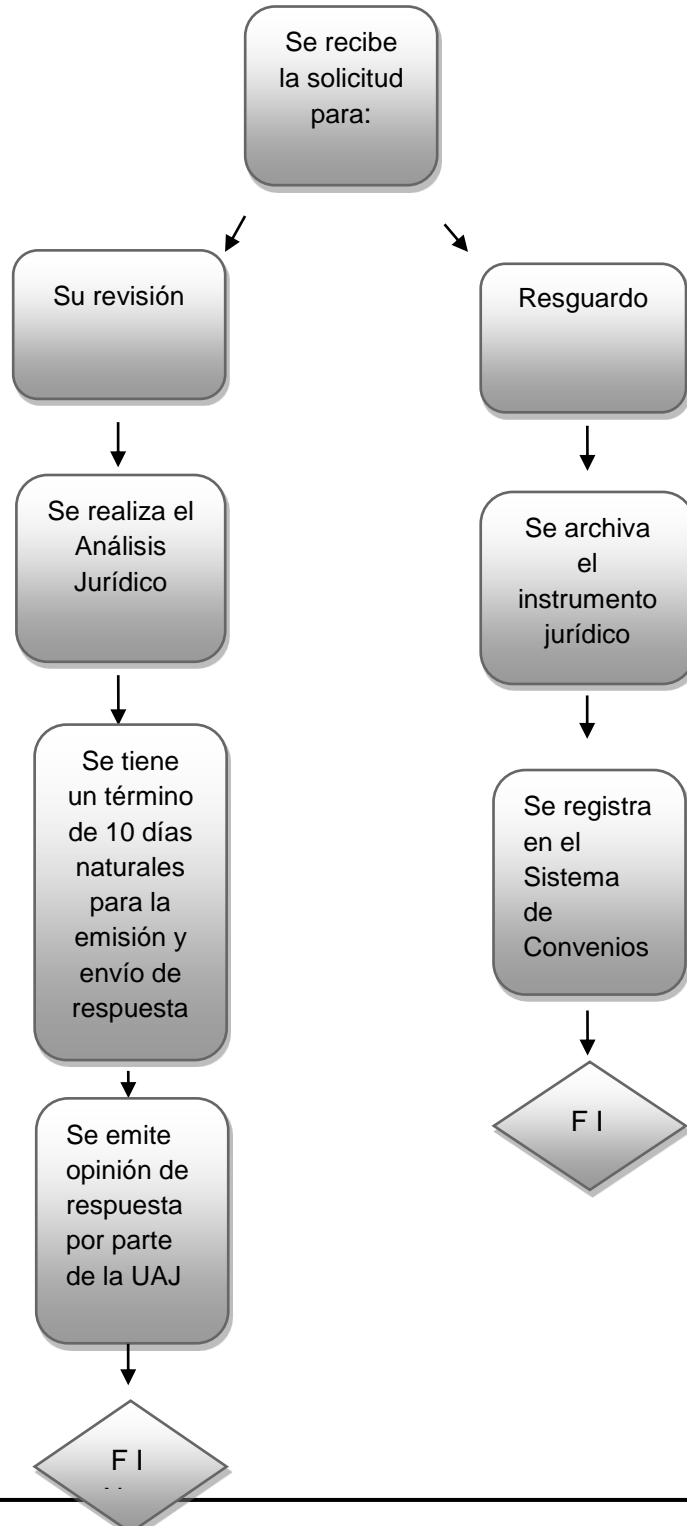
Se recibe la solicitud para:

Su revisión

Se realiza el Análisis Jurídico

Se tiene un término de 10 días naturales para la emisión y envío de respuesta

Se emite opinión de respuesta por parte de la UAJ

F I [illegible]

Resguardo

Se archiva el instrumento jurídico

Se registra en el Sistema de Convenios

F I